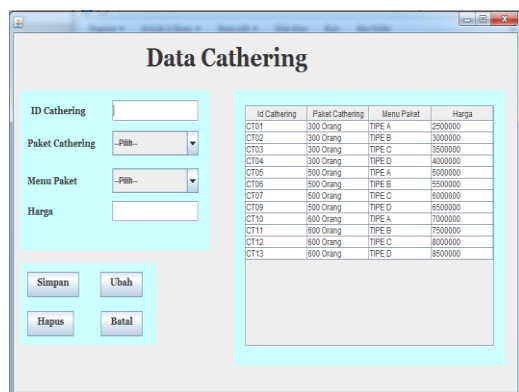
Data Cathering

ID Cathering

Paket Cathering --Pilih--

Menu Paket --Pilih--

Harga

Simpan Ubah

Hapus Batal

| Id Cathering | Paket Cathering | Menu Paket | Harga |
|---|---|---|---|
| CT01 | 300 Orang | TIPE A | 2500000 |
| CT02 | 300 Orang | TIPE B | 3000000 |
| CT03 | 300 Orang | TIPE C | 3500000 |
| CT04 | 300 Orang | TIPE D | 4000000 |
| CT05 | 500 Orang | TIPE A | 5000000 |
| CT06 | 500 Orang | TIPE B | 5500000 |
| CT07 | 500 Orang | TIPE C | 6000000 |
| CT09 | 500 Orang | TIPE D | 6500000 |
| CT10 | 600 Orang | TIPE A | 7000000 |
| CT11 | 600 Orang | TIPE B | 7500000 |
| CT12 | 600 Orang | TIPE C | 8000000 |
| CT13 | 600 Orang | TIPE D | 8500000 |